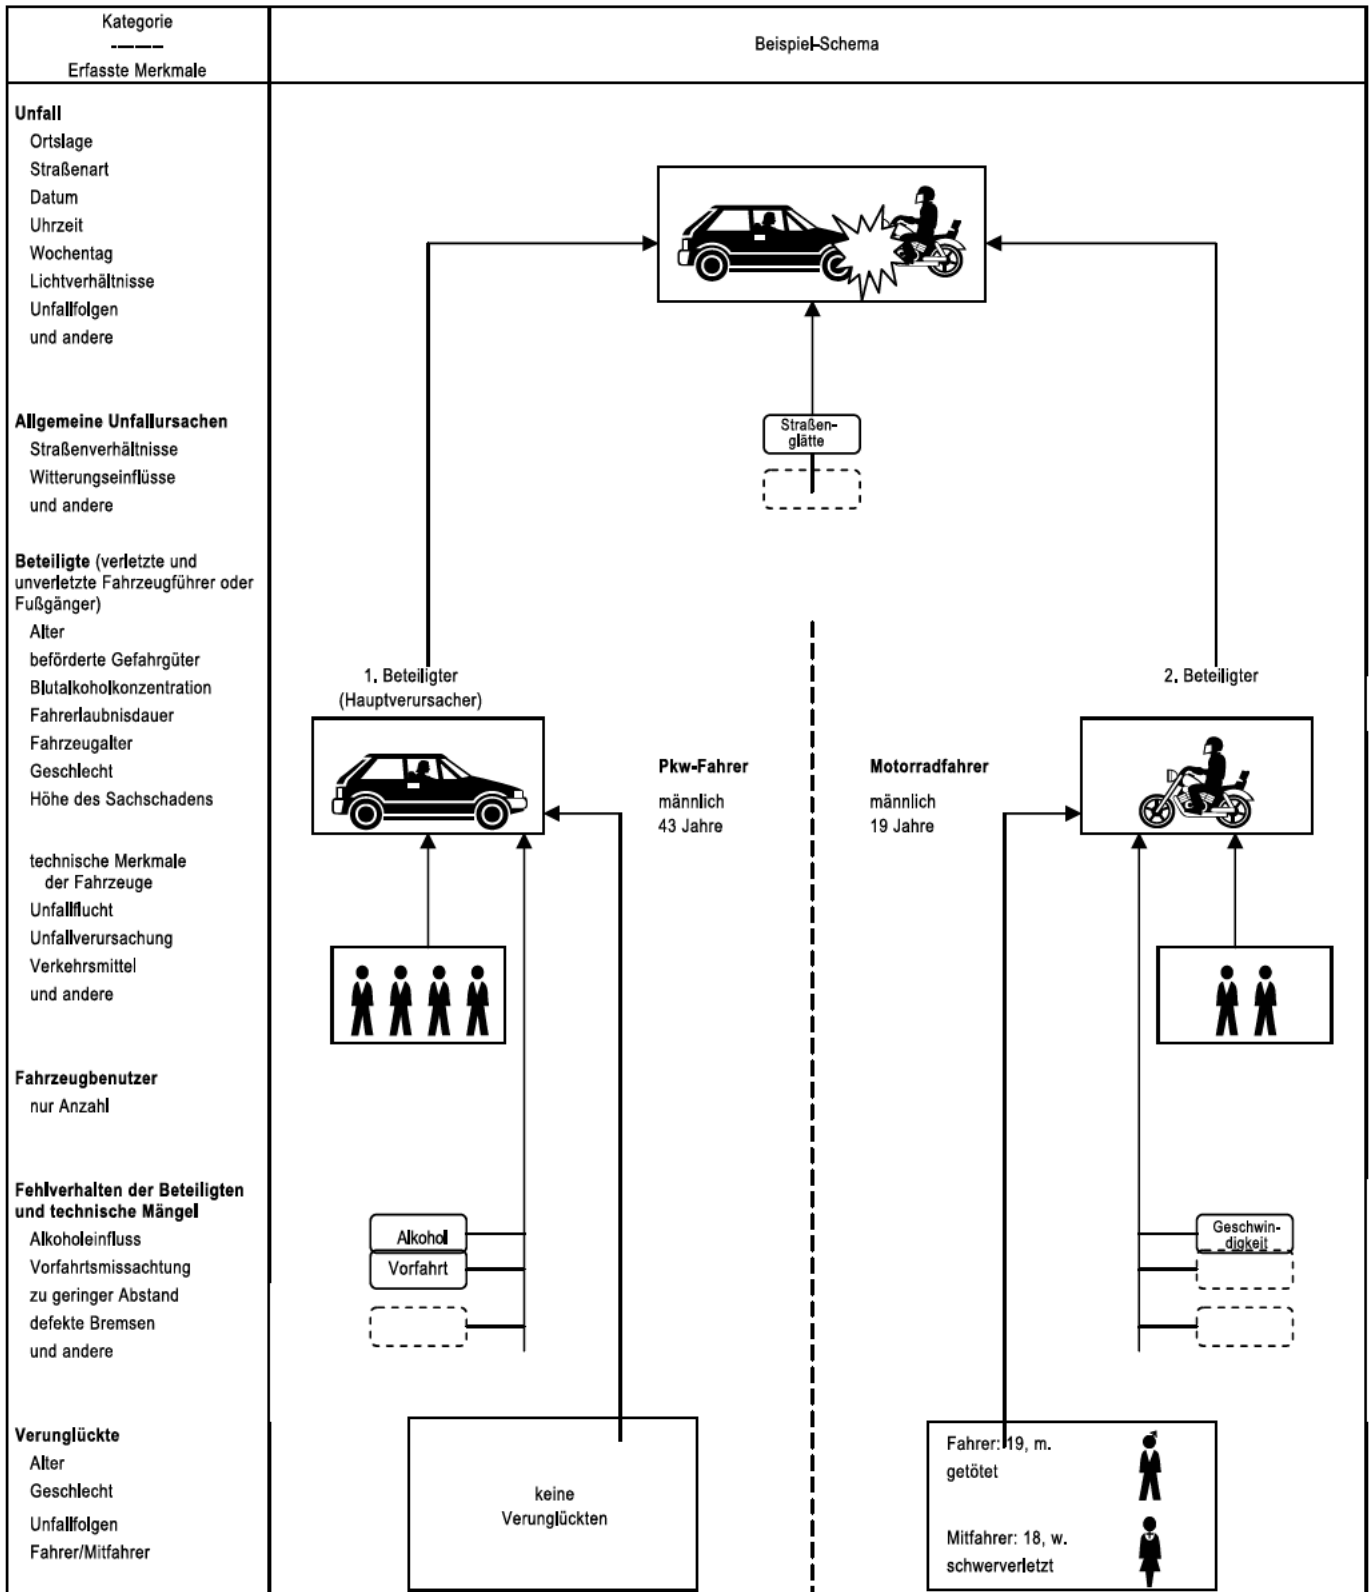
Kategorie
——
Erfasste Merkmale

Beispiel-Schema

Unfall
Ortslage
Straßenart
Datum
Uhrzeit
Wochentag
Lichtverhältnisse
Unfallfolgen
und andere

Allgemeine Unfallursachen
Straßenverhältnisse
Witterungseinflüsse
und andere

Beteiligte (verletzte und unverletzte Fahrzeugführer oder Fußgänger)
Alter
beförderte Gefahrgüter
Blutalkoholkonzentration
Fahrerlaubnisdauer
Fahrzeugalter
Geschlecht
Höhe des Sachschadens

technische Merkmale der Fahrzeuge
Unfallflucht
Unfallverursachung
Verkehrsmittel
und andere

Fahrzeugbenutzer
nur Anzahl

Fehlverhalten der Beteiligten und technische Mängel
Alkoholeinfluss
Vorfahrtsmissachtung
zu geringer Abstand
defekte Bremsen
und andere

Verunglückte
Alter
Geschlecht
Unfallfolgen
Fahrer/Mitfahrer

Straßen-glätte

1. Beteiligter
(Hauptverursacher)

2. Beteiligter

Pkw-Fahrer
männlich
43 Jahre

Motorradfahrer
männlich
19 Jahre

Alkohol
Vorfahrt

Geschwin-digkeit

keine Verunglückten

Fahrer: 19, m.
getötet

Mitfahrer: 18, w.
schwerverletzt